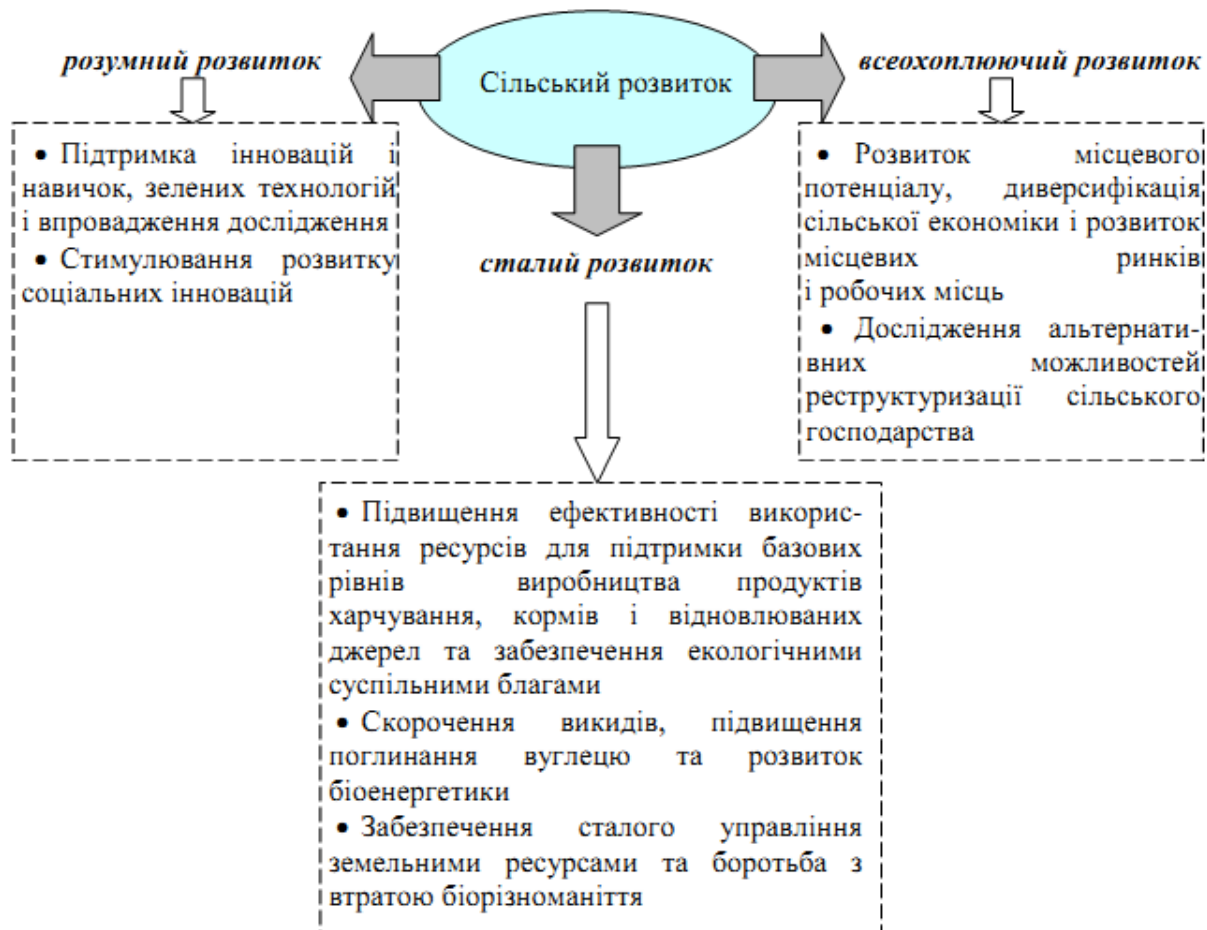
Сільський розвиток

розумний розвиток

• Підтримка інновацій і навичок, зелених технологій і впровадження дослідження

• Стимулювання розвитку соціальних інновацій

всеохоплюючий розвиток

• Розвиток місцевого потенціалу, диверсифікація сільської економіки і розвиток місцевих ринків і робочих місць

• Дослідження альтернативних можливостей реструктуризації сільського господарства

сталий розвиток

• Підвищення ефективності використання ресурсів для підтримки базових рівнів виробництва продуктів харчування, кормів і відновлюваних джерел та забезпечення екологічними суспільними благами

• Скорочення викидів, підвищення поглинання вуглецю та розвиток біоенергетики

• Забезпечення сталого управління земельними ресурсами та боротьба з втратою біорізноманіття